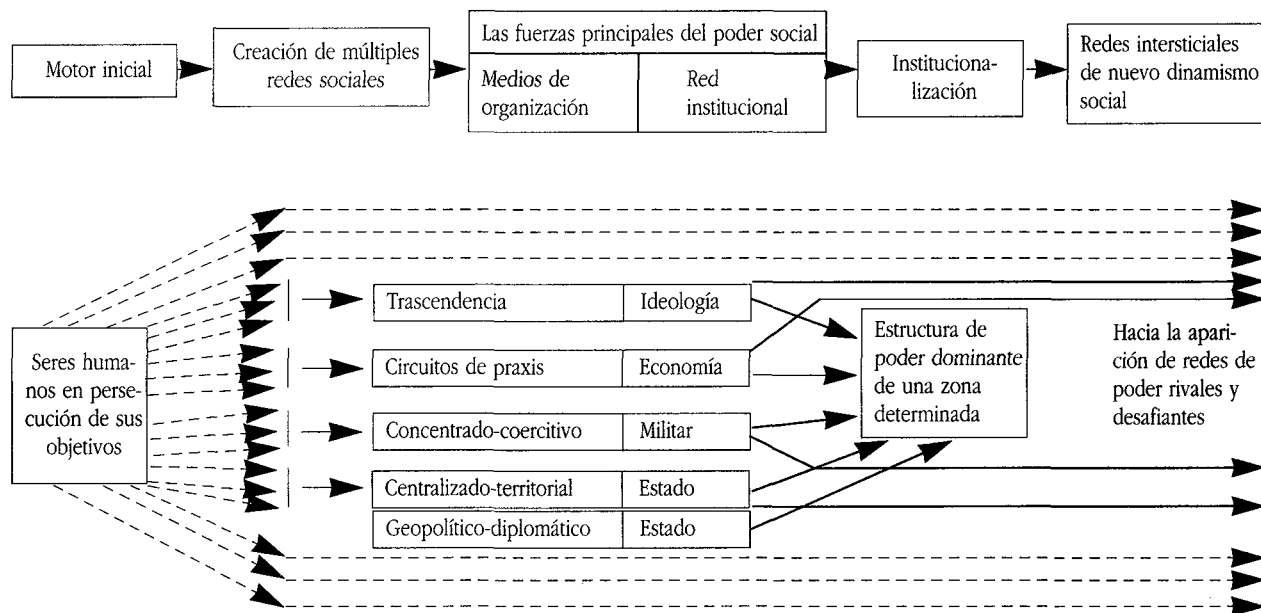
Motor inicial

Creación de múltiples redes sociales

Las fuerzas principales del poder social

Medios de organización

Red institucional

Institucionalización

Redes intersticiales de nuevo dinamismo social

Seres humanos en persecución de sus objetivos

Trascendencia

Ideología

Circuitos de praxis

Economía

Concentrado-coercitivo

Militar

Centralizado-territorial

Estado

Geopolítico-diplomático

Estado

Estructura de poder dominante de una zona determinada

Hacia la aparición de redes de poder rivales y desafiantes